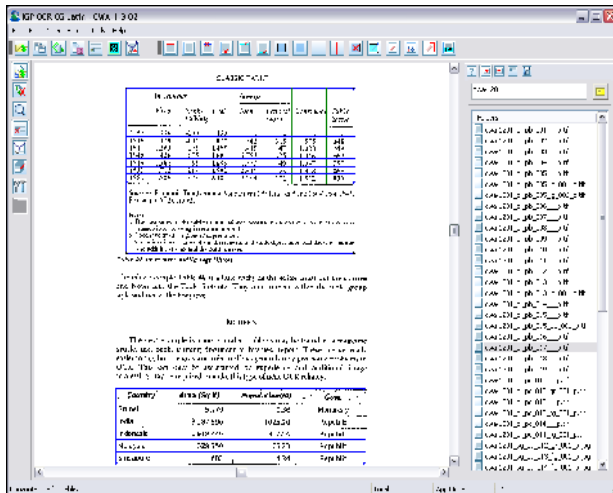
IGP OCR OG .ledit · CWA 1 3 02

CLASSIC TABLE

Frames

| Country | Area (Sq M) | Population(m) | Gover... |
|---|---|---|---|
| Brunei | 5,770 | 0.38 | Monarchy |
| India | 3,287,590 | 1045.80 | Republic |
| Indonesia | 1,919,440 | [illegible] | Republic |
| Malaysia | 329,750 | 22.70 | Republic |
| Singapore | 692 | 4.54 | Republic |

Fr...

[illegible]